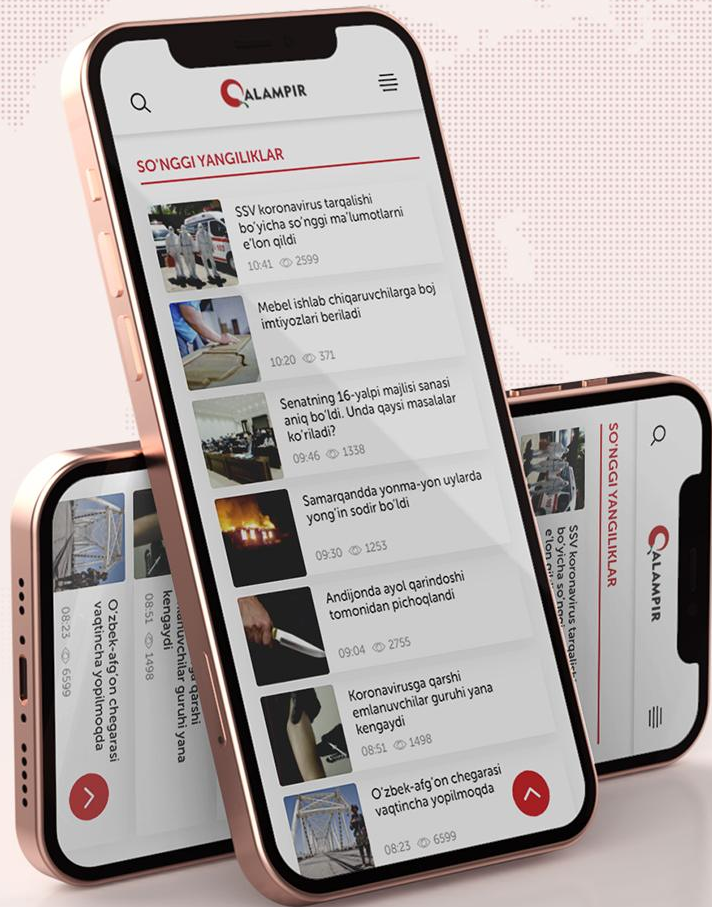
QALAMPIR

SO'NGGI YANGILIKLAR

SSV koronavirus tarqalishi bo'yicha so'nggi ma'lumotlarni e'lon qildi
10:41 2599

Mebel ishlab chiqaruvchilarga boj imtiyozlari beriladi
10:20 371

Senatning 16-yalpi majlisi sanasi aniq bo'ldi. Unda qaysi masalalar ko'riladi?
09:46 1338

Samarqandda yonma-yon uylarda yong'in sodir bo'ldi
09:30 1253

Andijonda ayol qarindoshi tomonidan pichoqlandi
09:04 2755

Koronavirusga qarshi emlanuvchilar guruhi yana kengaydi
08:51 1498

O'zbek-afg'on chegarasi vaqtincha yopilmoqda
08:23 6599

O'zbek-afg'on chegarasi vaqtincha yopilmoqda
08:23 6599

Koronavirusga qarshi emlanuvchilar guruhi yana kengaydi
08:51 1498

SO'NGGI YANGILIKLAR

SSV koronavirus tarqalishi bo'yicha so'nggi ma'lumotlarni e'lon qildi

QALAMPIR